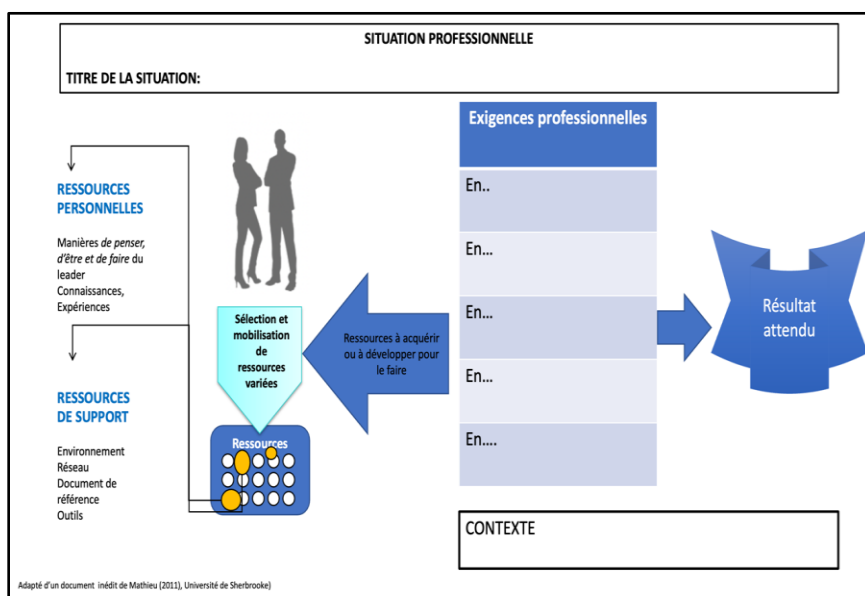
SITUATION PROFESSIONNELLE

TITRE DE LA SITUATION:

RESSOURCES PERSONNELLES

Manières *de penser, d'être et de faire* du leader
Connaissances,
Expériences

RESSOURCES DE SUPPORT

Environnement
Réseau
Document de référence
Outils

Sélection et mobilisation de ressources variées

Ressources

Ressources à acquérir ou à développer pour le faire

Exigences professionnelles

En..

En...

En...

En...

En....

CONTEXTE

Résultat attendu

Adapté d'un document inédit de Mathieu (2011), Université de Sherbrooke)